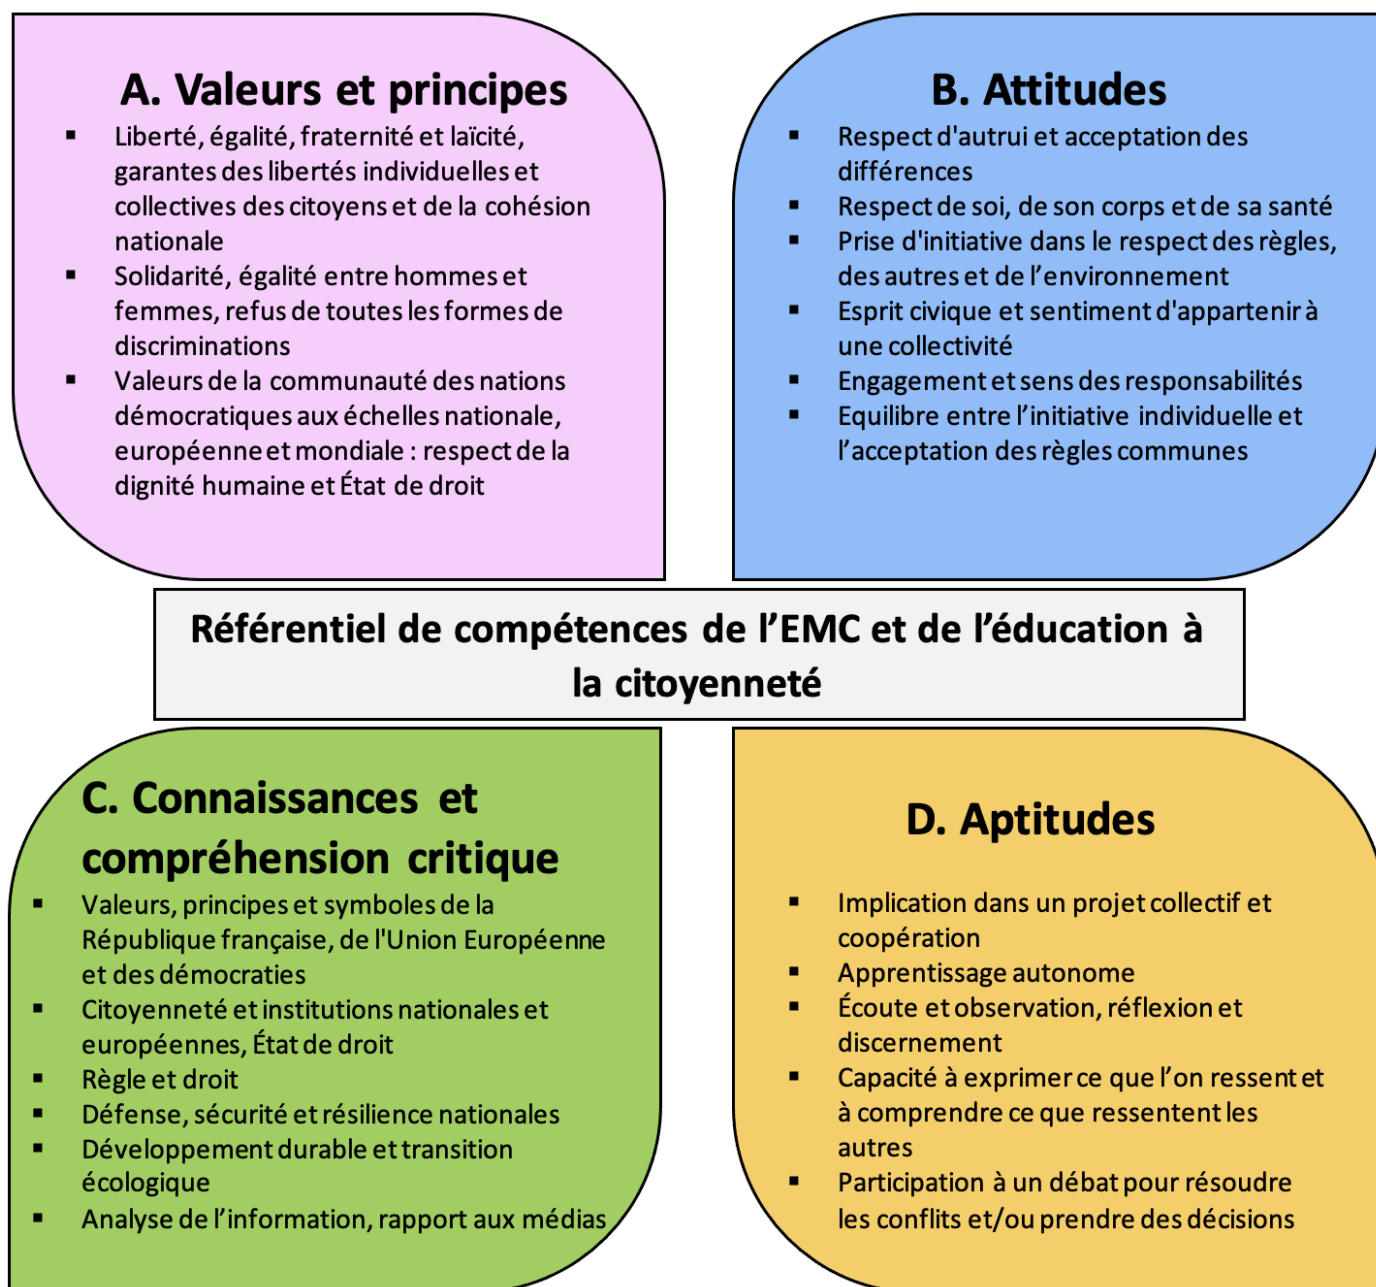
A. Valeurs et principes

- Liberté, égalité, fraternité et laïcité, garantes des libertés individuelles et collectives des citoyens et de la cohésion nationale
- Solidarité, égalité entre hommes et femmes, refus de toutes les formes de discriminations
- Valeurs de la communauté des nations démocratiques aux échelles nationale, européenne et mondiale : respect de la dignité humaine et État de droit

B. Attitudes

- Respect d'autrui et acceptation des différences
- Respect de soi, de son corps et de sa santé
- Prise d'initiative dans le respect des règles, des autres et de l'environnement
- Esprit civique et sentiment d'appartenir à une collectivité
- Engagement et sens des responsabilités
- Equilibre entre l'initiative individuelle et l'acceptation des règles communes

Référentiel de compétences de l'EMC et de l'éducation à la citoyenneté

C. Connaissances et compréhension critique

- Valeurs, principes et symboles de la République française, de l'Union Européenne et des démocraties
- Citoyenneté et institutions nationales et européennes, État de droit
- Règle et droit
- Défense, sécurité et résilience nationales
- Développement durable et transition écologique
- Analyse de l'information, rapport aux médias

D. Aptitudes

- Implication dans un projet collectif et coopération
- Apprentissage autonome
- Écoute et observation, réflexion et discernement
- Capacité à exprimer ce que l'on ressent et à comprendre ce que ressentent les autres
- Participation à un débat pour résoudre les conflits et/ou prendre des décisions